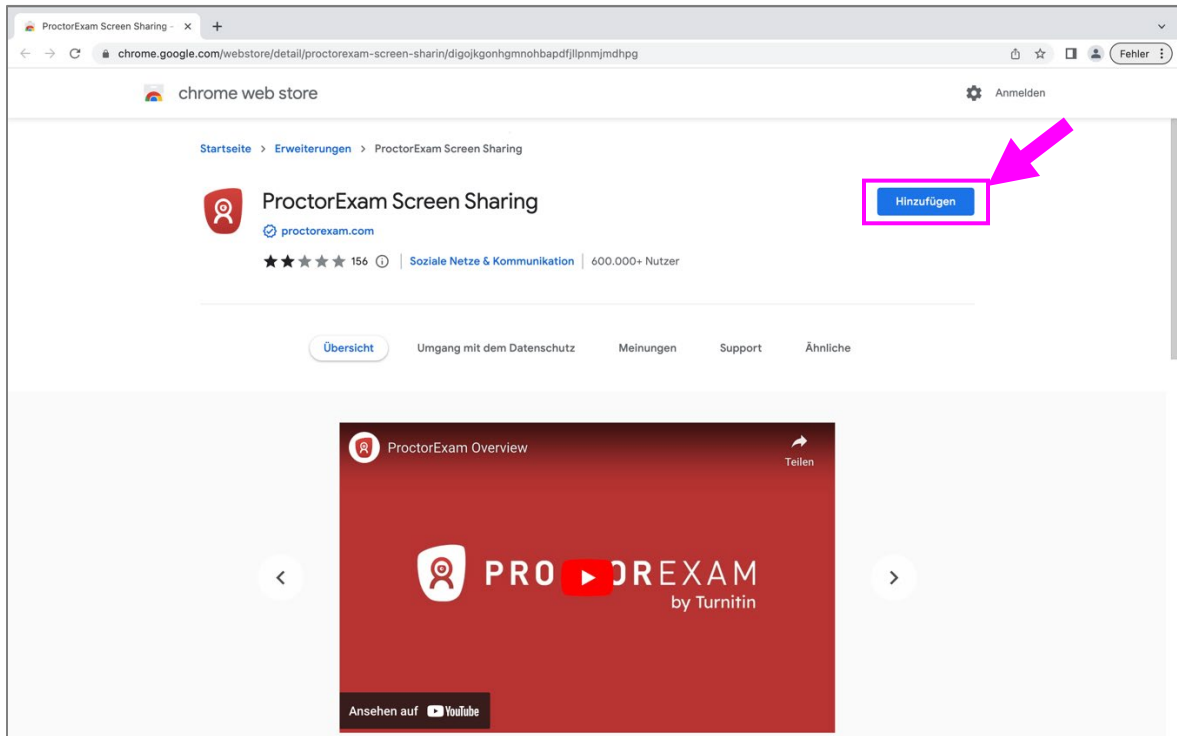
ProctorExam Screen Sharing – ×

chrome.google.com/webstore/detail/proctorexam-screen-sharin/digojkgonhgmnohbapdfjllpnmjmdhpg

Fehler

chrome web store

Anmelden

Startseite > Erweiterungen > ProctorExam Screen Sharing

ProctorExam Screen Sharing

proctorexam.com

156 | Soziale Netze & Kommunikation | 600.000+ Nutzer

Hinzufügen

Übersicht Umgang mit dem Datenschutz Meinungen Support Ähnliche

ProctorExam Overview

Teilen

PROC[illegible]REXAM
by Turnitin

Ansehen auf YouTube